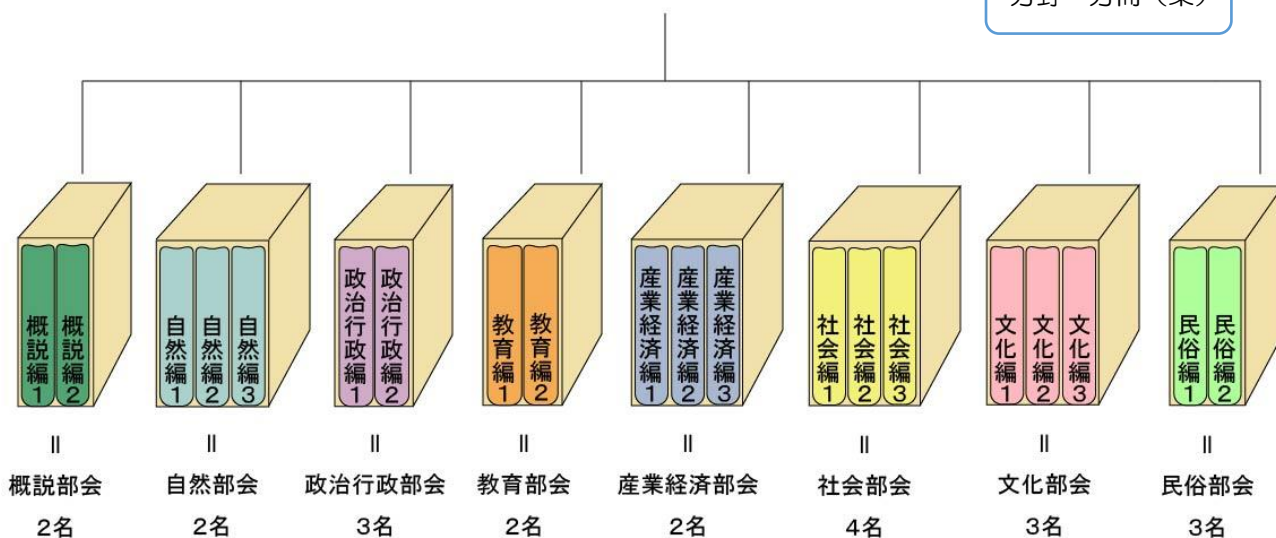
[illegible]

概説編1 概説編2

自然編1 自然編2 自然編3

政治行政編1 政治行政編2

教育編1 教育編2

産業経済編1 産業経済編2 産業経済編3

社会編1 社会編2 社会編3

文化編1 文化編2 文化編3

民俗編1 民俗編2

|| 概説部会 2名

|| 自然部会 2名

|| 政治行政部会 3名

|| 教育部会 2名

|| 産業経済部会 2名

|| 社会部会 4名

|| 文化部会 3名

|| 民俗部会 3名